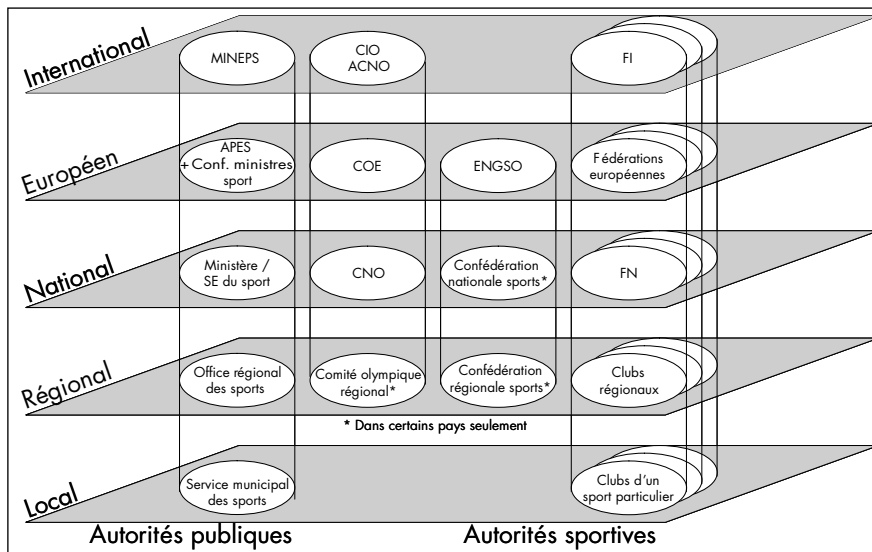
International

MINEPS

CIO
ACNO

FI

Européen

APES
+ Conf. ministres sport

COE

ENGSO

Fédérations européennes

National

Ministère / SE du sport

CNO

Confédération nationale sports*

FN

Régional

Office régional des sports

Comité olympique régional*

Confédération régionale sports*

Clubs régionaux

* Dans certains pays seulement

Local

Service municipal des sports

Clubs d'un sport particulier

Autorités publiques

Autorités sportives